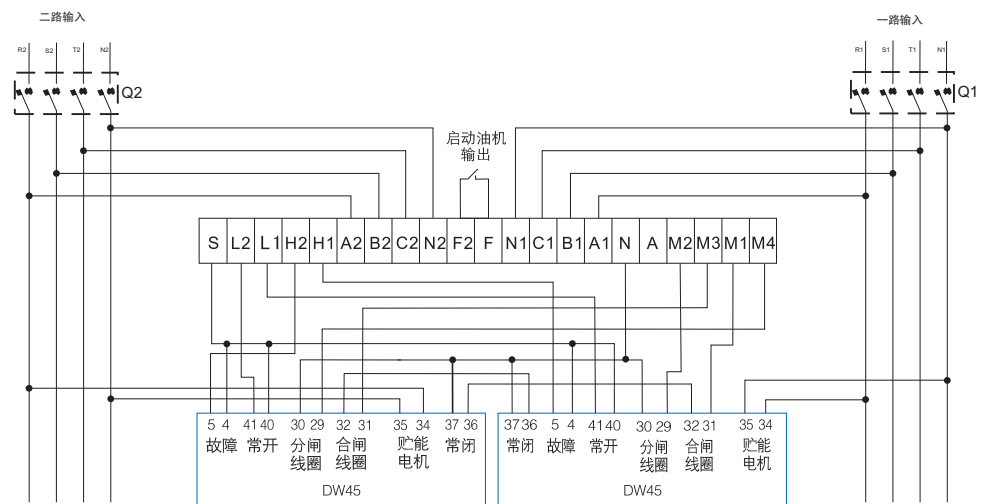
二路输入

R2 S2 T2 N2

Q2

一路输入

R1 S1 T1 N1

Q1

启动油机
输出

| S | L2 | L1 | H2 | H1 | A2 | B2 | C2 | N2 | F2 | F | N1 | C1 | B1 | A1 | N | A | M2 | M3 | M1 | M4 |
|---|---|---|---|---|---|---|---|---|---|---|---|---|---|---|---|---|---|---|---|---|

5 4 故障
41 40 常开
30 29 分闸线圈
32 31 合闸线圈
35 34 贮能电机
37 36 常闭

DW45

37 36 常闭
5 4 故障
41 40 常开
30 29 分闸线圈
32 31 合闸线圈
35 34 贮能电机

DW45